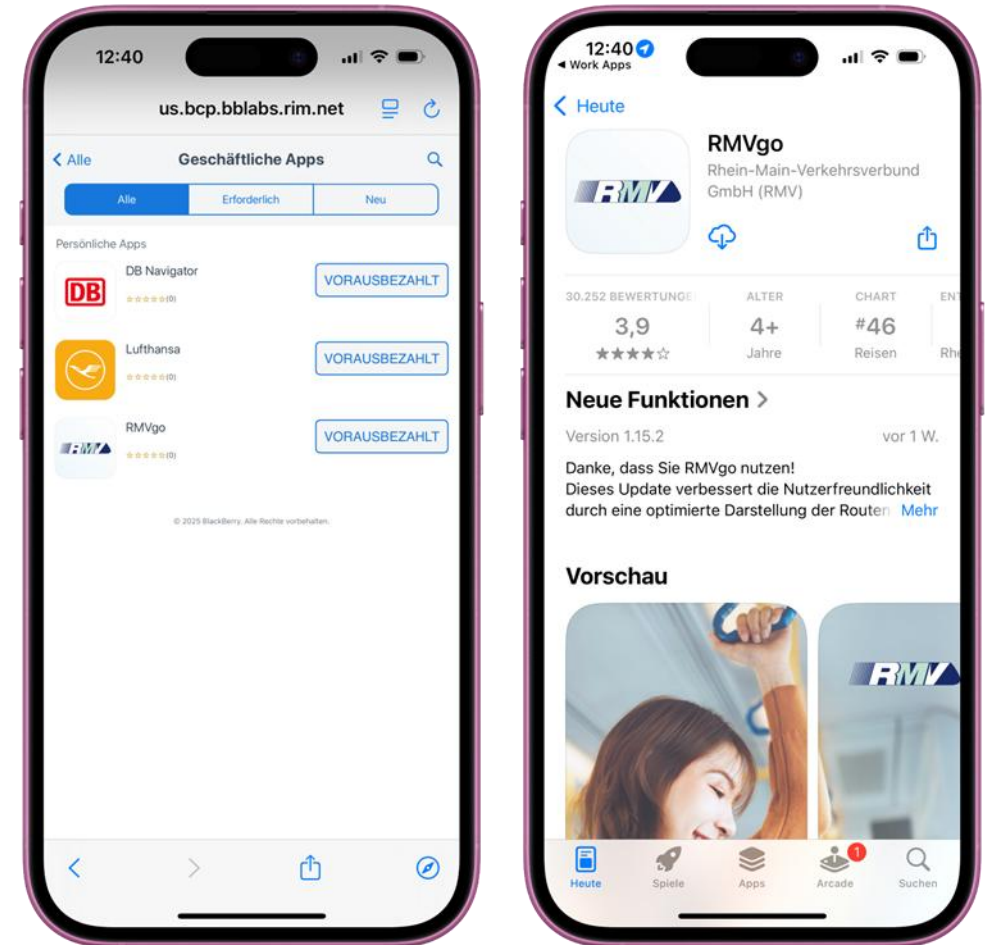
12:40

us.bcp.bblabs.rim.net

Alle

Geschäftliche Apps

Alle | Erforderlich | Neu

Persönliche Apps

DB

DB Navigator

(0)

VORAUSBEZAHLT

Lufthansa

(0)

VORAUSBEZAHLT

RMV

RMVgo

(0)

VORAUSBEZAHLT

© 2025 BlackBerry. Alle Rechte vorbehalten.

12:40

◂ Work Apps

Heute

RMV

RMVgo

Rhein-Main-Verkehrsverbund GmbH (RMV)

30.252 BEWERTUNGE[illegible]
3,9
★★★★☆

ALTER
4+
Jahre

CHART
#46
Reisen

ENT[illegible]
Rh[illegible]

Neue Funktionen >

Version 1.15.2

vor 1 W.

Danke, dass Sie RMVgo nutzen!
Dieses Update verbessert die Nutzerfreundlichkeit durch eine optimierte Darstellung der Routen Mehr

Vorschau

RMV

Heute

Spiele

Apps

1

Arcade

Suchen